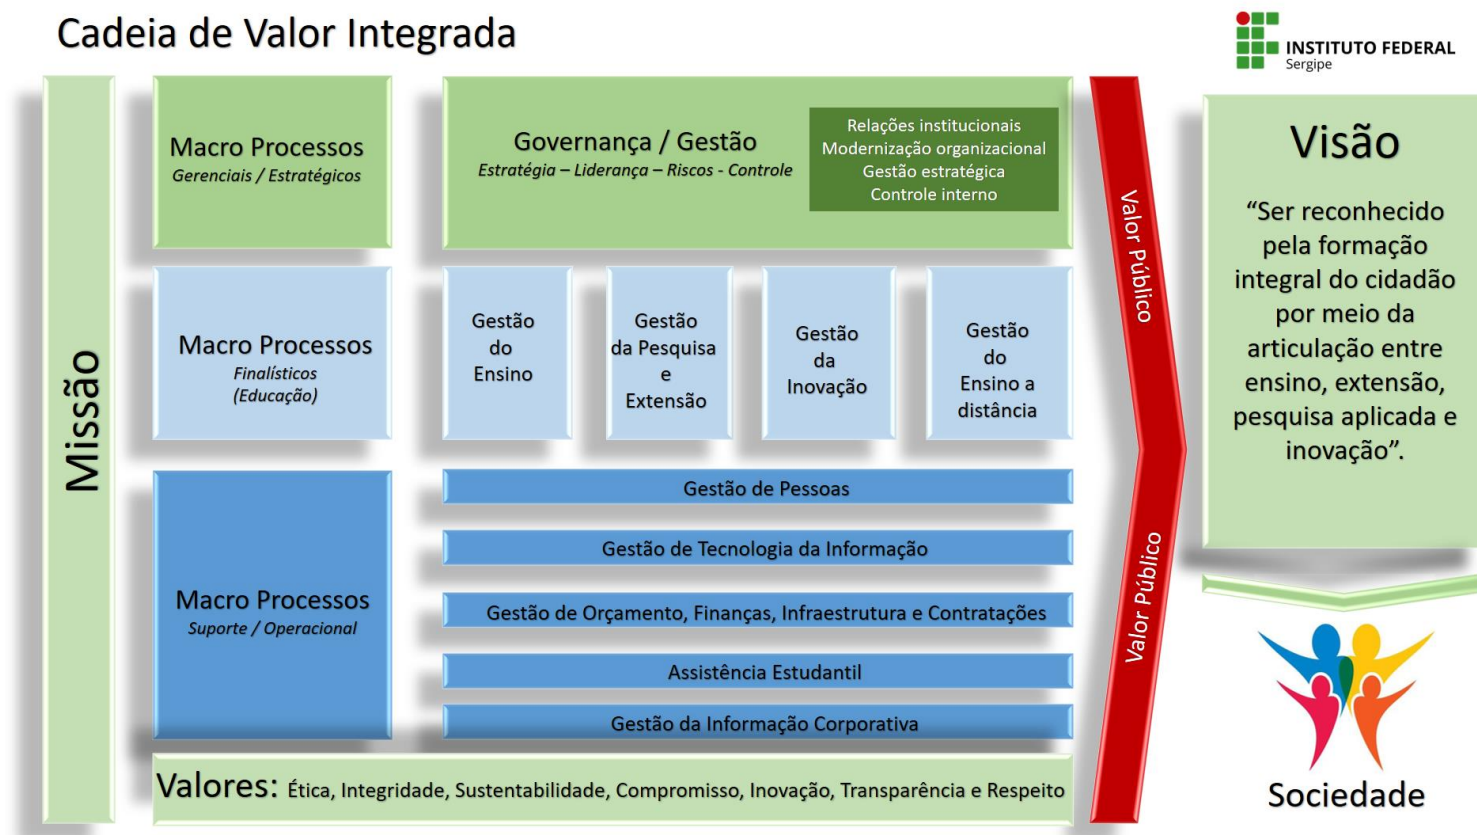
Cadeia de Valor Integrada

INSTITUTO FEDERAL
Sergipe

Missão

Macro Processos
Gerenciais / Estratégicos

Governança / Gestão
Estratégia – Liderança – Riscos - Controle

Relações institucionais
Modernização organizacional
Gestão estratégica
Controle interno

Macro Processos
Finalísticos
(Educação)

Gestão do Ensino

Gestão da Pesquisa e Extensão

Gestão da Inovação

Gestão do Ensino a distância

Macro Processos
Suporte / Operacional

Gestão de Pessoas

Gestão de Tecnologia da Informação

Gestão de Orçamento, Finanças, Infraestrutura e Contratações

Assistência Estudantil

Gestão da Informação Corporativa

Valores: Ética, Integridade, Sustentabilidade, Compromisso, Inovação, Transparência e Respeito

Valor Público

Valor Público

Visão

"Ser reconhecido pela formação integral do cidadão por meio da articulação entre ensino, extensão, pesquisa aplicada e inovação".

Sociedade